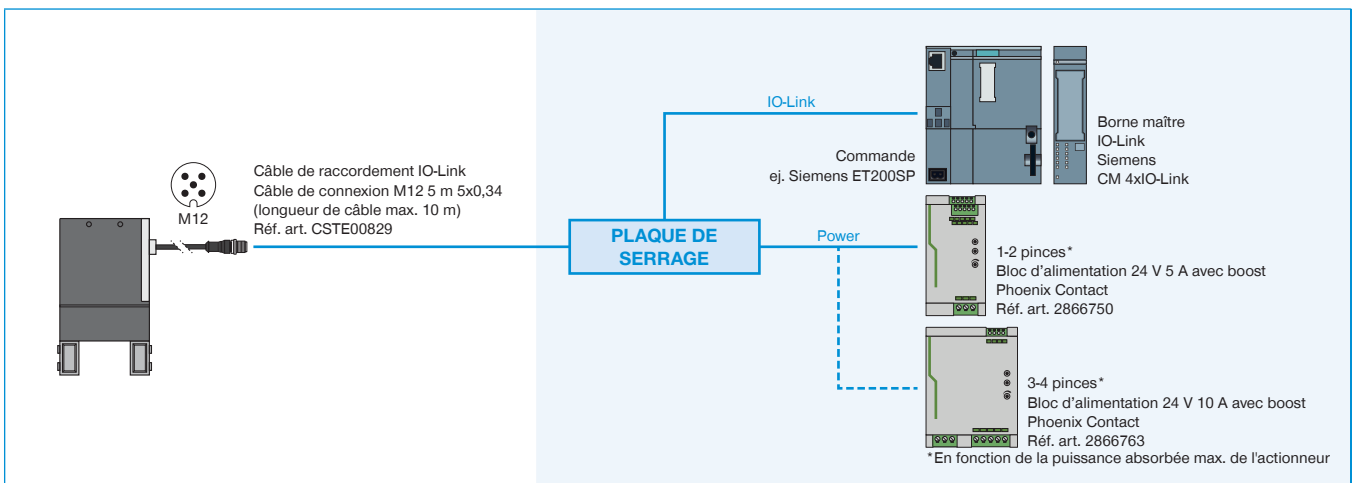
M12

Câble de raccordement IO-Link
Câble de connexion M12 5 m 5x0,34
(longueur de câble max. 10 m)
Réf. art. CSTE00829

PLAQUE DE SERRAGE

IO-Link

Commande
ej. Siemens ET200SP

Borne maître
IO-Link
Siemens
CM 4xIO-Link

Power

1-2 pinces*
Bloc d'alimentation 24 V 5 A avec boost
Phoenix Contact
Réf. art. 2866750

3-4 pinces*
Bloc d'alimentation 24 V 10 A avec boost
Phoenix Contact
Réf. art. 2866763

*En fonction de la puissance absorbée max. de l'actionneur